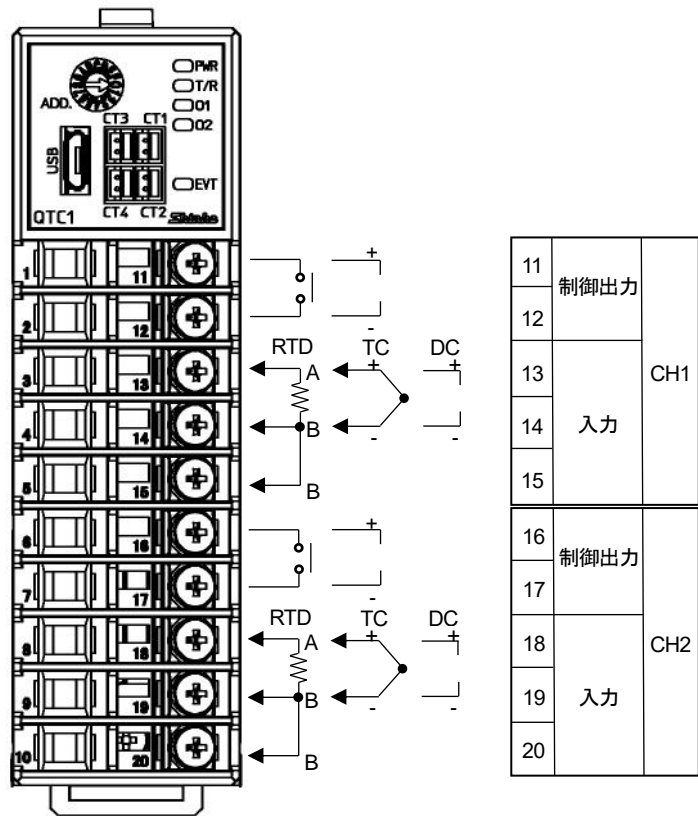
PWR
T/R
O1
O2
ADD.
CT3 CT1
USB
EVT
CT4 CT2
QTC1
Shinko

1 11
2 12
3 13
4 14
5 15
6 16
7 17
8 18
9 19
10 20

+
-
RTD TC DC
A + +
B - -
B

+
-
RTD TC DC
A + +
B - -
B

| | | |
|---|---|---|
| 11 | 制御出力 | CH1 |
| 12 | | |
| 13 | 入力 | |
| 14 | | |
| 15 | | |
| 16 | 制御出力 | CH2 |
| 17 | | |
| 18 | 入力 | |
| 19 | | |
| 20 | | |